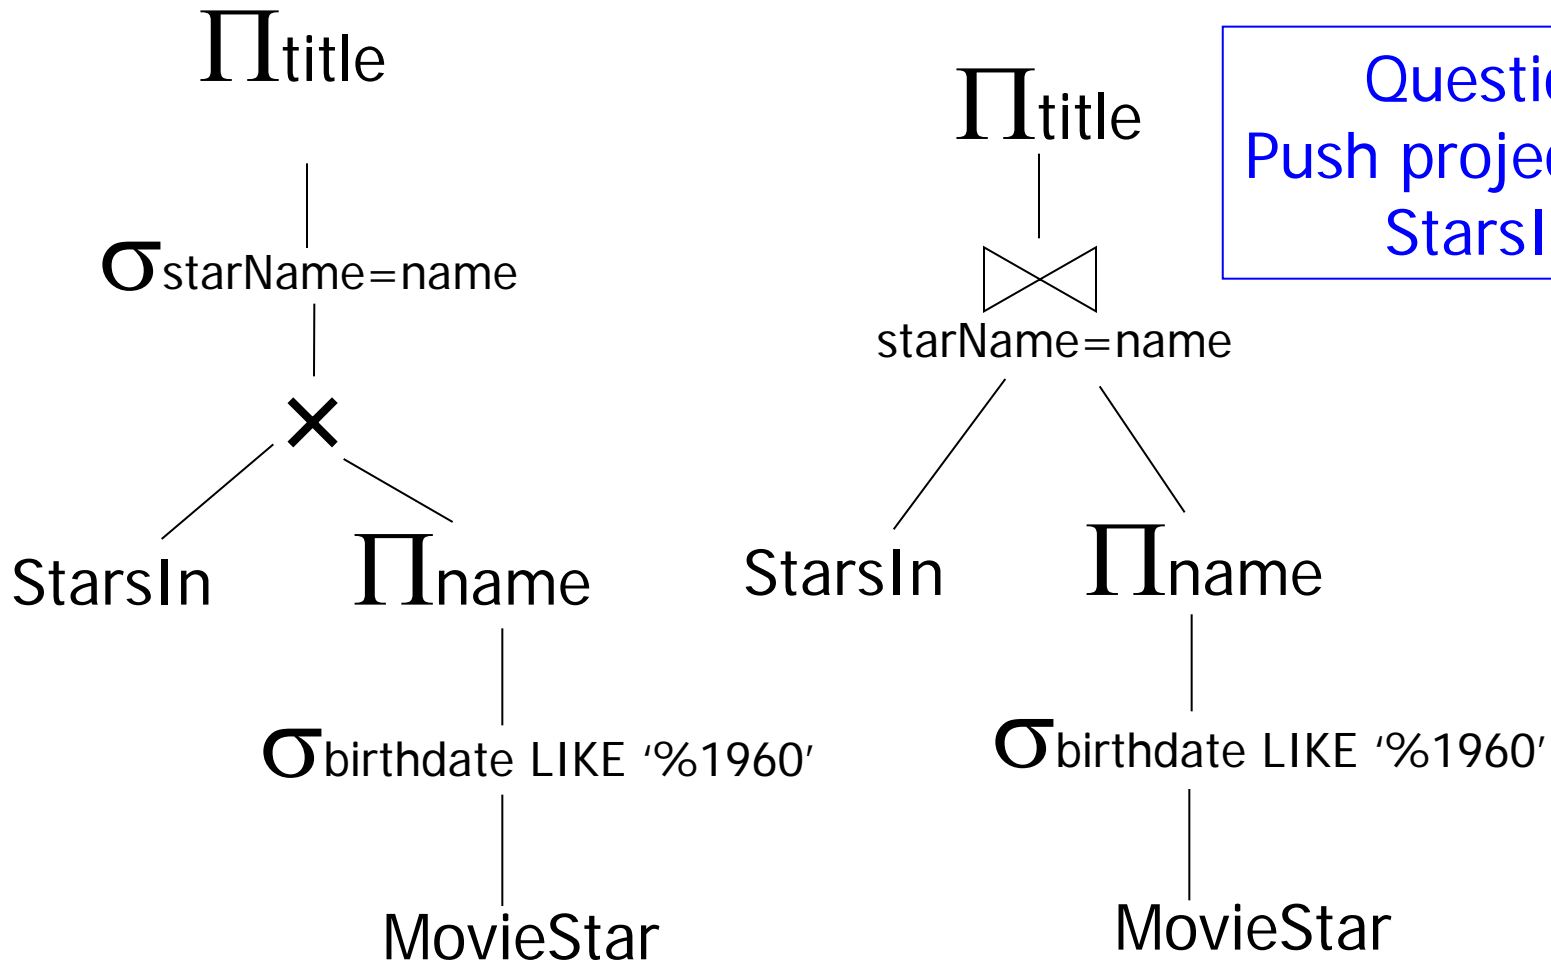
$\Pi_{title}$

$\sigma_{starName=name}$

$\times$

StarsIn

$\Pi_{name}$

$\sigma_{birthdate\ LIKE\ '\%1960'}$

MovieStar

$\Pi_{title}$

$\bowtie_{starName=name}$

StarsIn

$\Pi_{name}$

$\sigma_{birthdate\ LIKE\ '\%1960'}$

MovieStar

Questi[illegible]
Push proje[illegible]
StarsI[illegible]